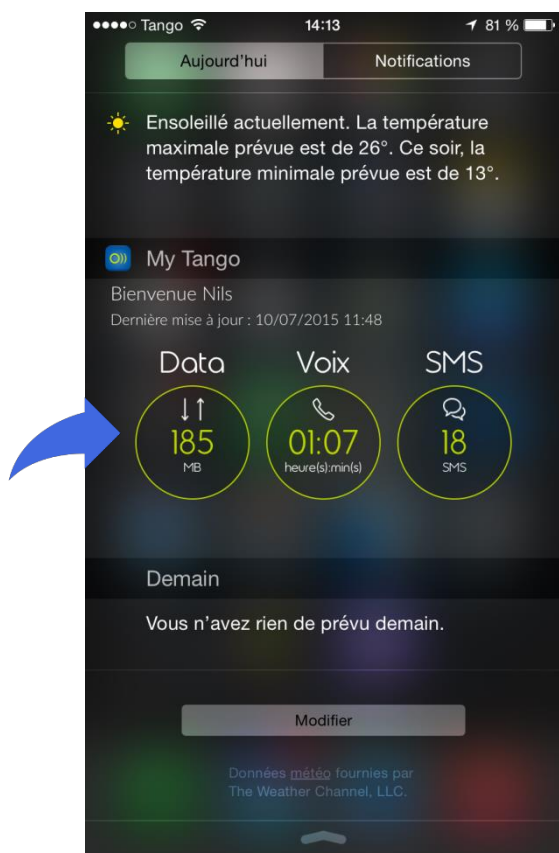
●●●●○ Tango 14:13 81 %

Aujourd'hui | Notifications

Ensoleillé actuellement. La température maximale prévue est de 26°. Ce soir, la température minimale prévue est de 13°.

My Tango

Bienvenue Nils

Dernière mise à jour : 10/07/2015 11:48

Data
185
MB

Voix
01:07
heure(s):min(s)

SMS
18
SMS

Demain

Vous n'avez rien de prévu demain.

Modifier

Données météo fournies par The Weather Channel, LLC.